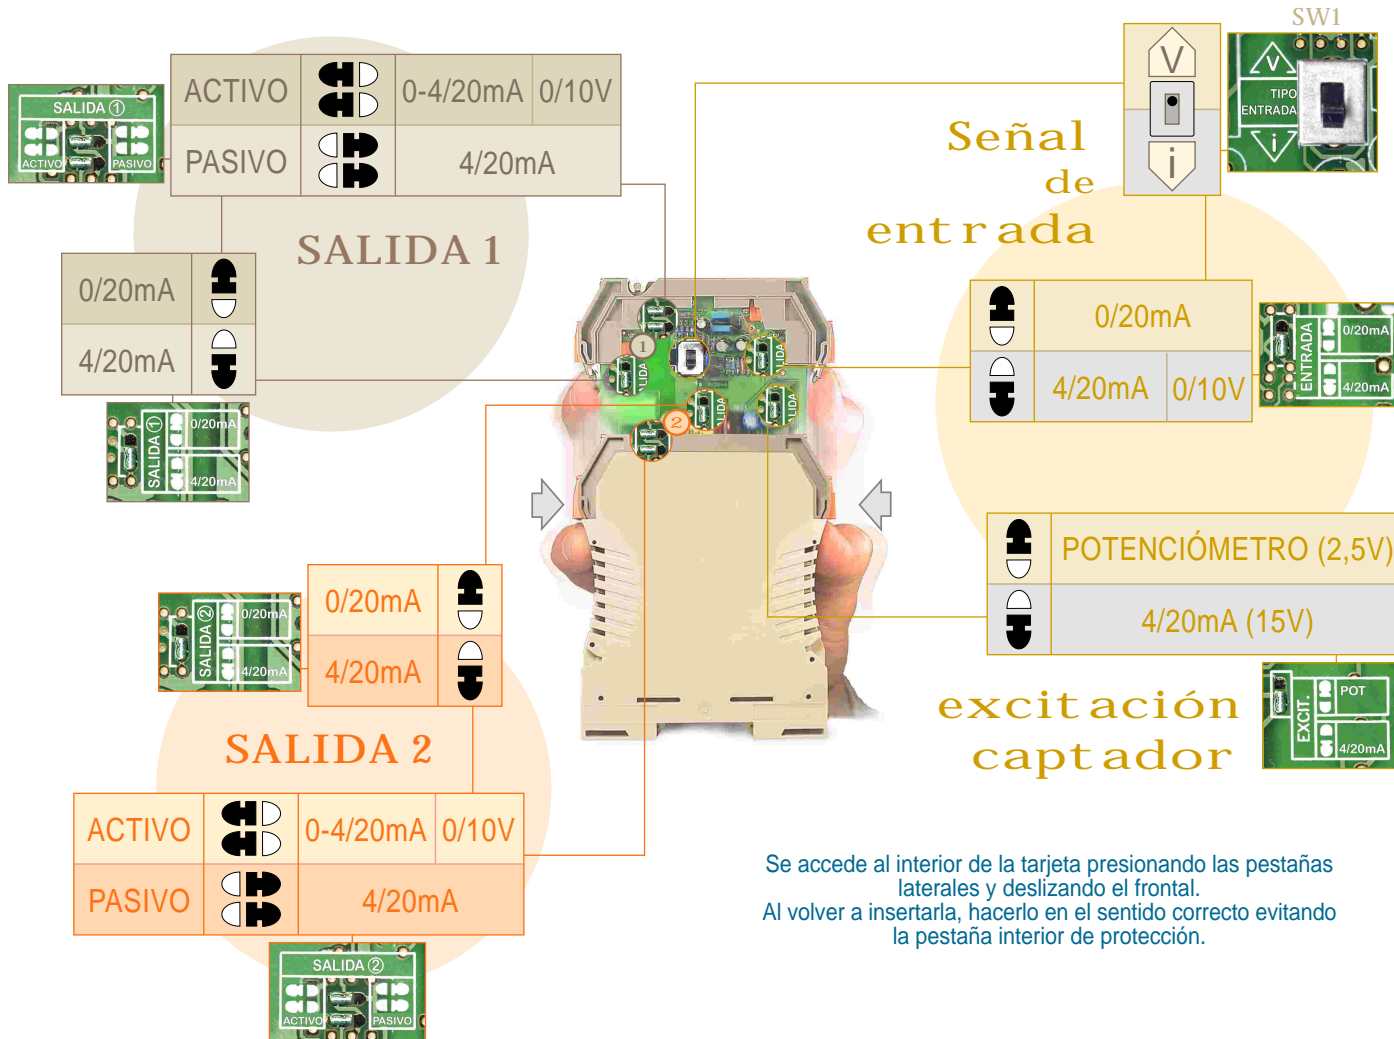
SALIDA ①
ACTIVO PASIVO

| ACTIVO | | 0-4/20mA | 0/10V |
|---|---|---|---|
| PASIVO | | 4/20mA | |

SALIDA 1

| 0/20mA | |
|---|---|
| 4/20mA | |

SALIDA ① 0/20mA 4/20mA

SW1
V
i
TIPO ENTRADA

Señal de entrada

| | 0/20mA | |
|---|---|---|
| | 4/20mA | 0/10V |

ENTRADA 0/20mA 4/20mA

1
2
LIDA
LIDA
LIDA
LIDA

| | POTENCIÓMETRO (2,5V) |
|---|---|
| | 4/20mA (15V) |

EXCIT. POT 4/20mA

excitación captador

SALIDA ② 0/20mA 4/20mA

| 0/20mA | |
|---|---|
| 4/20mA | |

SALIDA 2

| ACTIVO | | 0-4/20mA | 0/10V |
|---|---|---|---|
| PASIVO | | 4/20mA | |

SALIDA ②
ACTIVO PASIVO

Se accede al interior de la tarjeta presionando las pestañas laterales y deslizando el frontal.
Al volver a insertarla, hacerlo en el sentido correcto evitando la pestaña interior de protección.